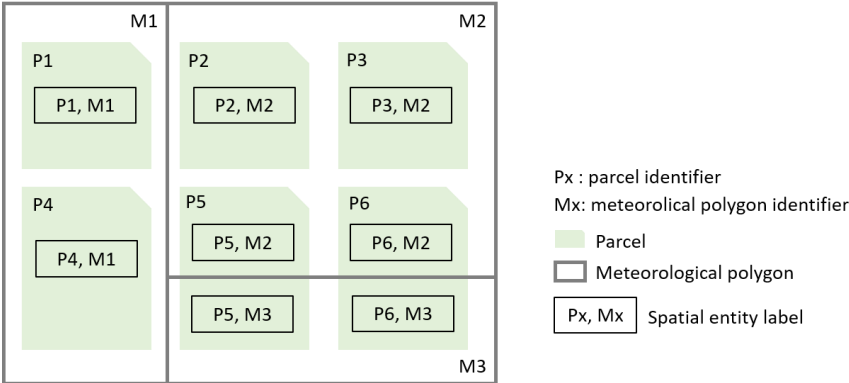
M1

P1

P1, M1

P4

P4, M1

M2

P2

P2, M2

P3

P3, M2

P5

P5, M2

P6

P6, M2

P5, M3

P6, M3

M3

Px : parcel identifier
Mx: meterolical polygon identifier
Parcel
Meteorological polygon
Px, Mx
Spatial entity label